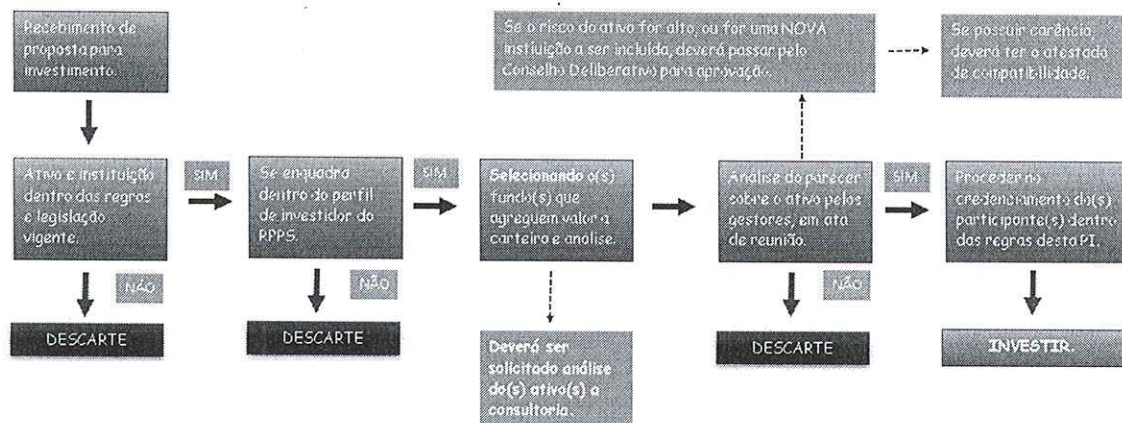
Recebimento de proposta para investimento.

Ativo e instituição dentro das regras e legislação vigente.

SIM

NÃO

DESCARTE

Se enquadra dentro do perfil de investidor do RPPS.

SIM

NÃO

DESCARTE

Selecionando o(s) fundo(s) que agreguem valor a carteira e analise.

Deverá ser solicitado análise do(s) ativo(s) a consultoria.

Se o risco do ativo for alto, ou for uma NOVA instituição a ser incluída, deverá passar pelo Conselho Deliberativo para aprovação.

Se possuir carência, deverá ter o atestado de compatibilidade.

Análise do parecer sobre o ativo pelos gestores, em ata de reunião.

SIM

NÃO

DESCARTE

Proceder no credenciamento do(s) participante(s) dentro das regras desta PI.

INVESTIR.